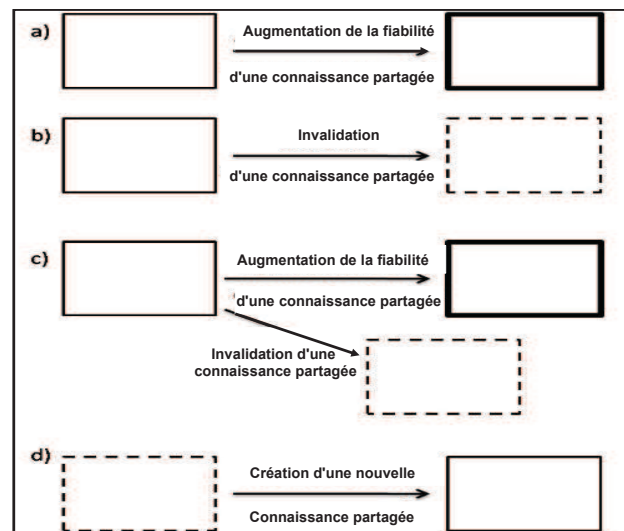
a)

Augmentation de la fiabilité

d'une connaissance partagée

b)

Invalidation

d'une connaissance partagée

c)

Augmentation de la fiabilité

d'une connaissance partagée

Invalidation d'une connaissance partagée

d)

Création d'une nouvelle

Connaissance partagée